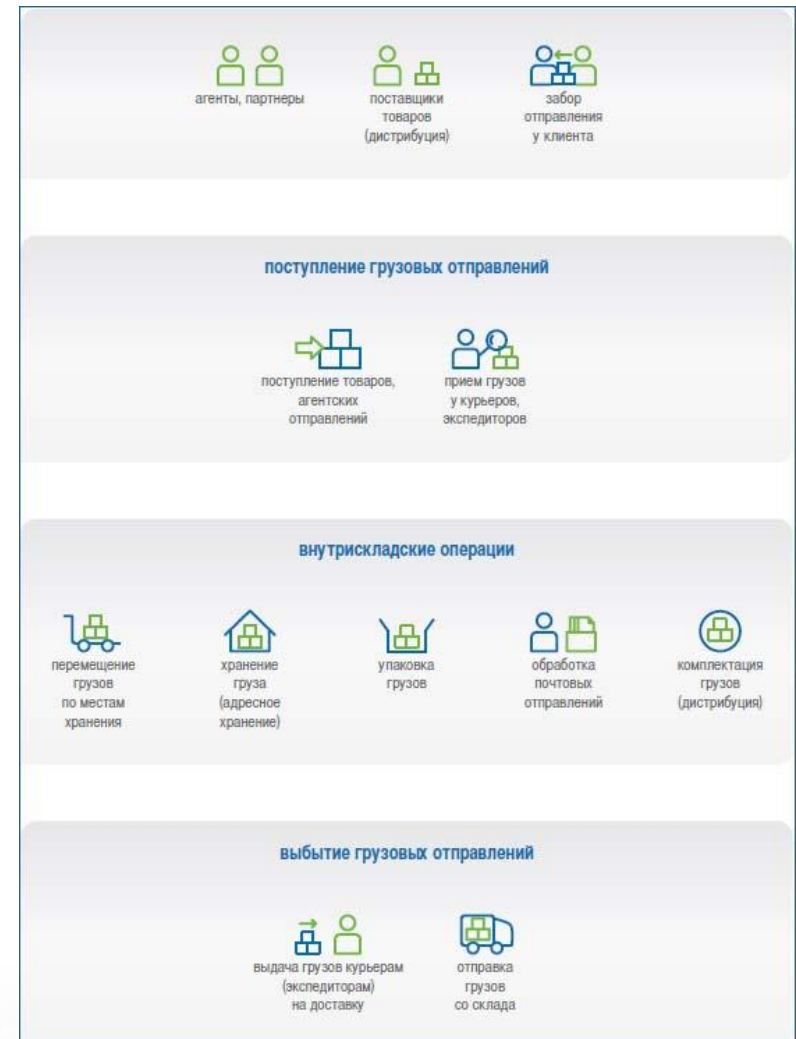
агенты, партнеры

поставщики товаров (дистрибуция)

забор отправления у клиента

поступление грузовых отправлений

поступление товаров, агентских отправлений

прием грузов у курьеров, экспедиторов

внутрискладские операции

перемещение грузов по местам хранения

хранение груза (адресное хранение)

упаковка грузов

обработка почтовых отправлений

комплектация грузов (дистрибуция)

выбытие грузовых отправлений

выдача грузов курьерам (экспедиторам) на доставку

отправка грузов со склада